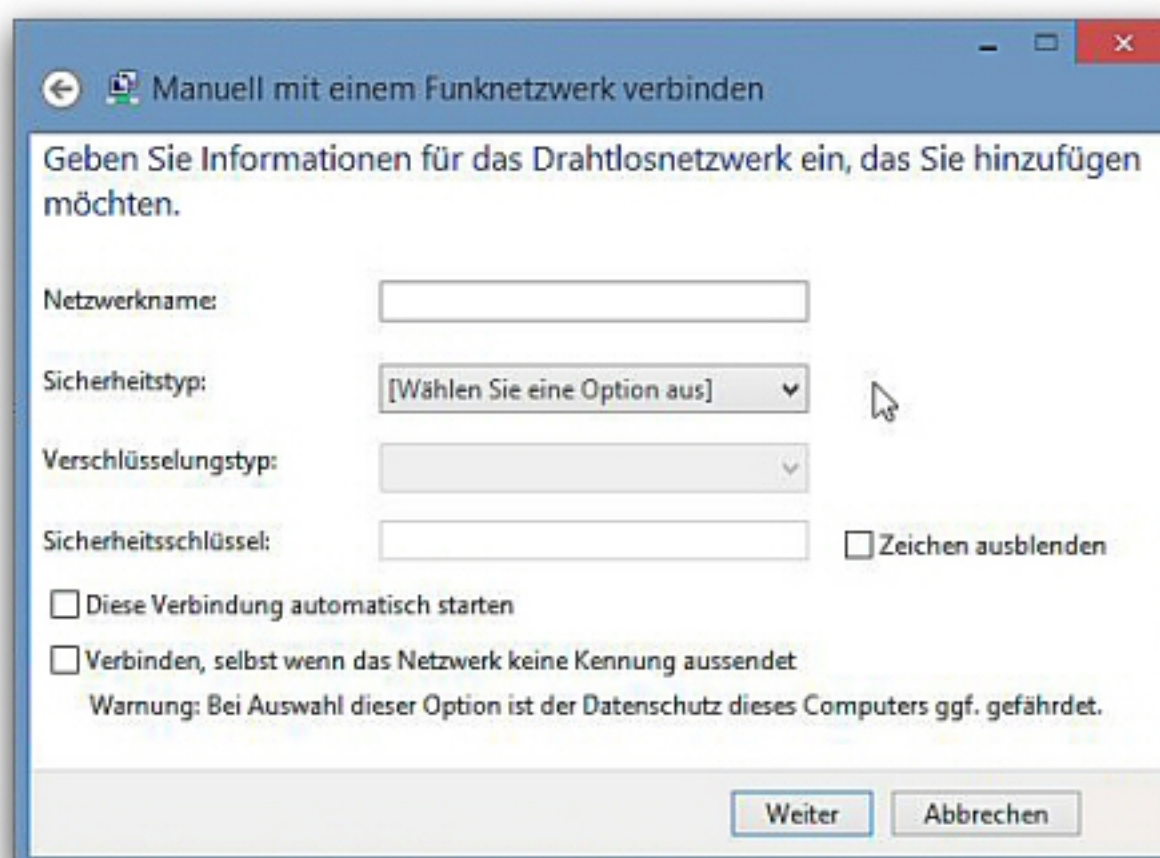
Manuell mit einem Funknetzwerk verbinden

Geben Sie Informationen für das Drahtlosnetzwerk ein, das Sie hinzufügen möchten.

Netzwerkname:

Sicherheitstyp: [Wählen Sie eine Option aus]

Verschlüsselungstyp:

Sicherheitsschlüssel:

Zeichen ausblenden

Diese Verbindung automatisch starten

Verbinden, selbst wenn das Netzwerk keine Kennung aussendet

Warnung: Bei Auswahl dieser Option ist der Datenschutz dieses Computers ggf. gefährdet.

Weiter

Abbrechen